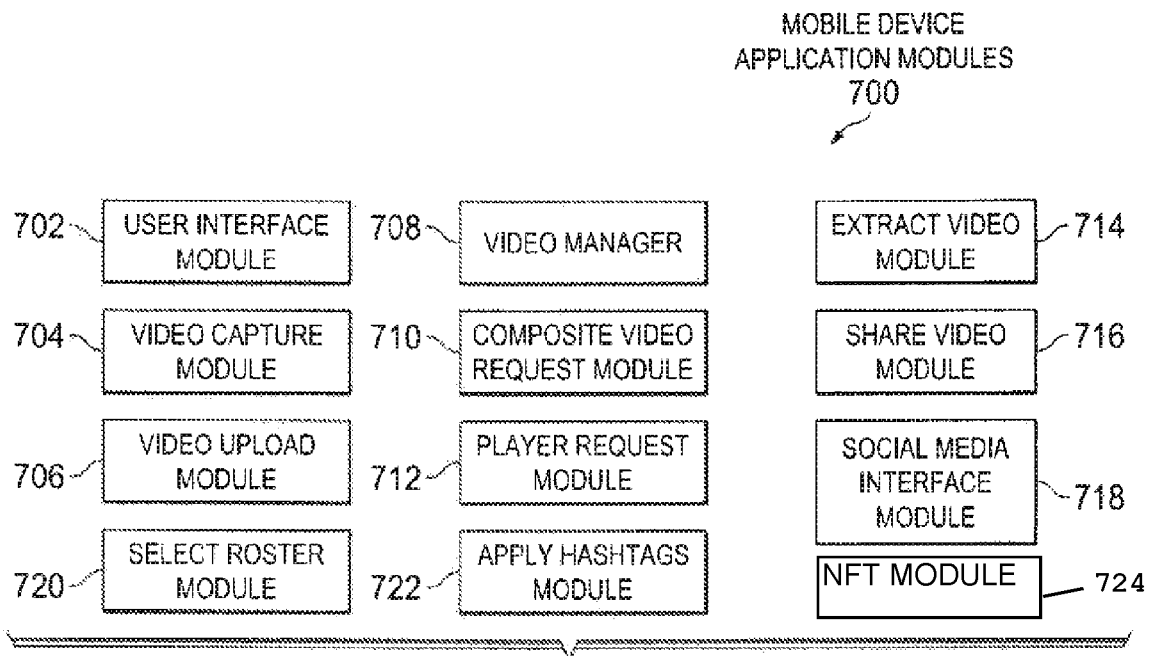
MOBILE DEVICE APPLICATION MODULES
700

702 USER INTERFACE MODULE

704 VIDEO CAPTURE MODULE

706 VIDEO UPLOAD MODULE

720 SELECT ROSTER MODULE

708 VIDEO MANAGER

710 COMPOSITE VIDEO REQUEST MODULE

712 PLAYER REQUEST MODULE

722 APPLY HASHTAGS MODULE

EXTRACT VIDEO MODULE 714

SHARE VIDEO MODULE 716

SOCIAL MEDIA INTERFACE MODULE 718

NFT MODULE 724